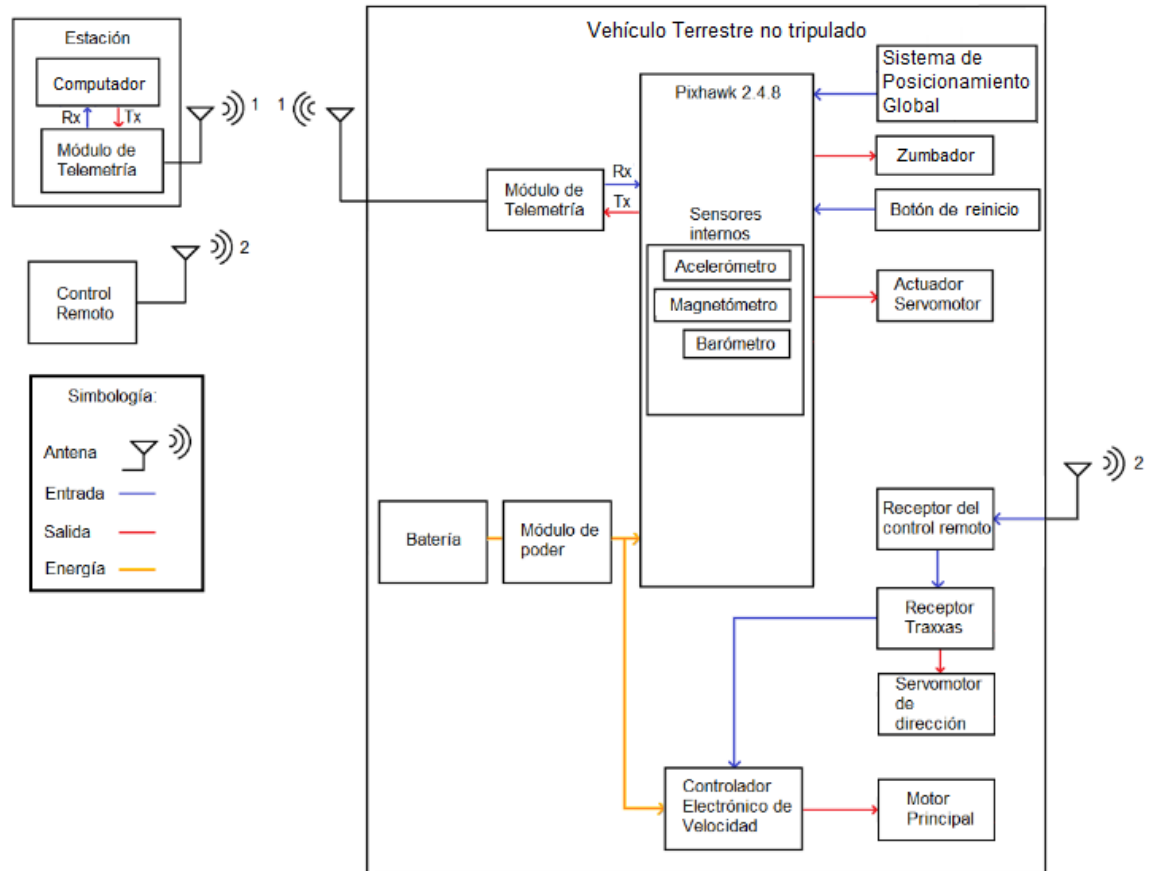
Estación

Computador

Rx Tx

Módulo de Telemetría

1

1

Vehículo Terrestre no tripulado

Pixhawk 2.4.8

Sistema de Posicionamiento Global

Zumbador

Botón de reinicio

Rx

Tx

Módulo de Telemetría

Sensores internos

Acelerómetro

Magnetómetro

Barómetro

Actuador Servomotor

2

Control Remoto

Simbología:

Antena

Entrada

Salida

Energía

2

Batería

Módulo de poder

Receptor del control remoto

Receptor Traxxas

Servomotor de dirección

Controlador Electrónico de Velocidad

Motor Principal